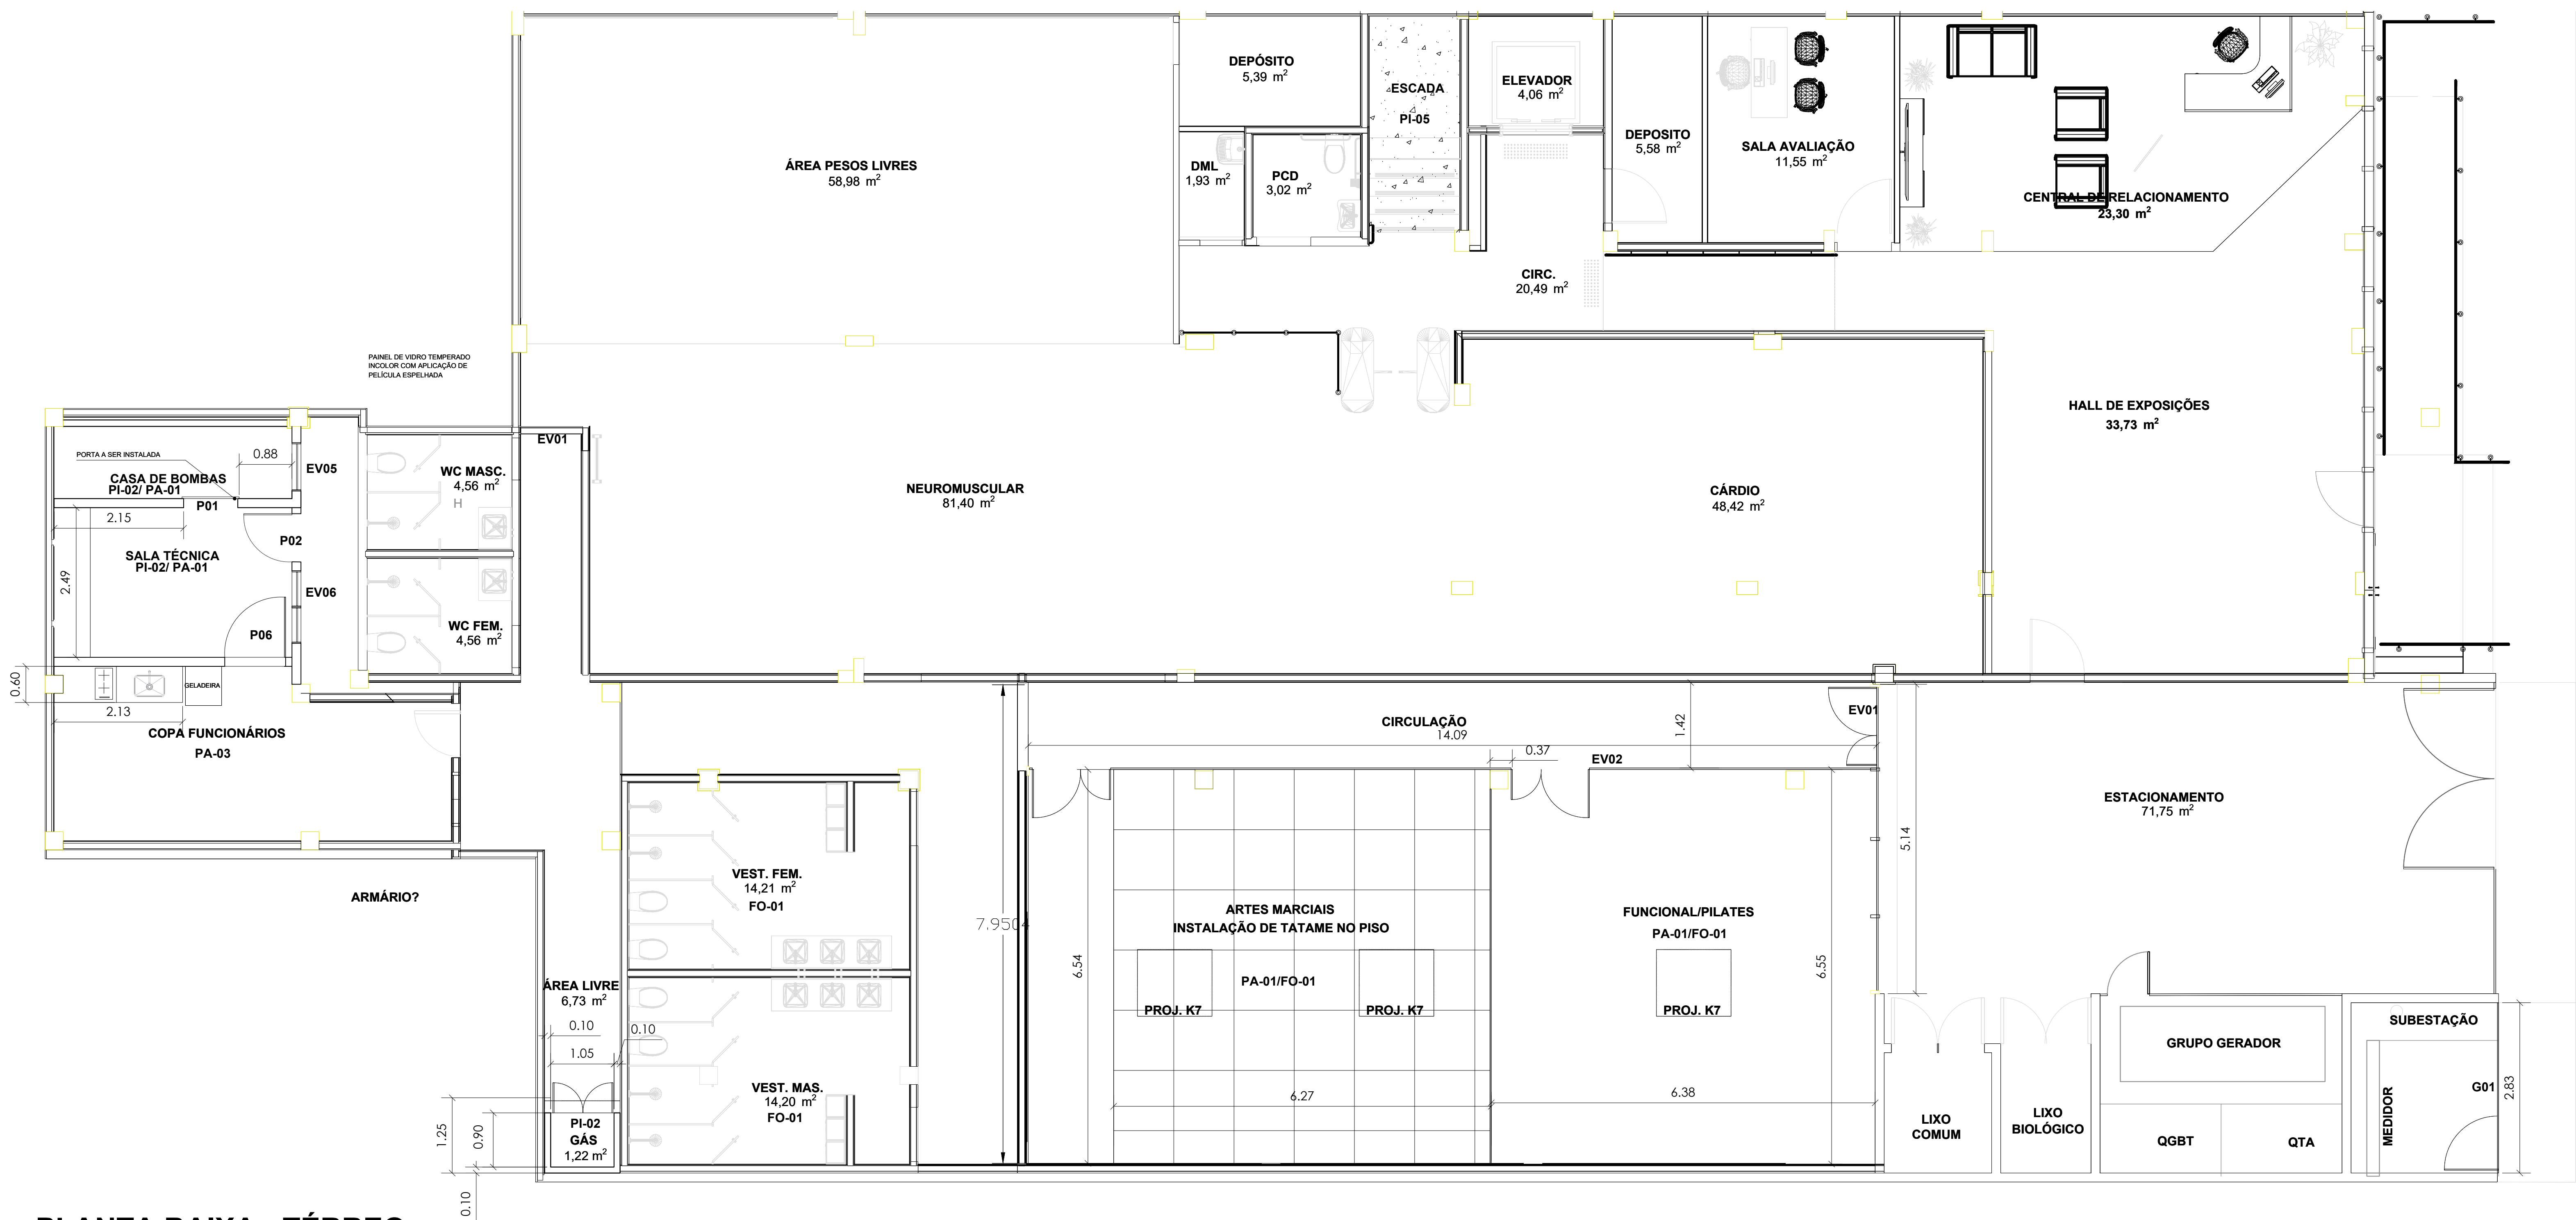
DEPÓSITO
5,39 $m^2$

ESCADA
PI-05

ELEVADOR
4,06 $m^2$

DEPOSITO
5,58 $m^2$

SALA AVALIAÇÃO
11,55 $m^2$

CENTRAL DE RELACIONAMENTO
23,30 $m^2$

ÁREA PESOS LIVRES
58,98 $m^2$

DML
1,93 $m^2$

PCD
3,02 $m^2$

CIRC.
20,49 $m^2$

PAINEL DE VIDRO TEMPERADO INCOLOR COM APLICAÇÃO DE PELÍCULA ESPELHADA

HALL DE EXPOSIÇÕES
33,73 $m^2$

PORTA A SER INSTALADA
0.88
CASA DE BOMBAS
PI-02/ PA-01
EV05
WC MASC.
4,56 $m^2$
EV01
P01
2.15
SALA TÉCNICA
PI-02/ PA-01
P02
2.49
EV06
P06
WC FEM.
4,56 $m^2$

NEUROMUSCULAR
81,40 $m^2$

CÁRDIO
48,42 $m^2$

0.60
GELADEIRA
2.13
COPA FUNCIONÁRIOS
PA-03

CIRCULAÇÃO
14.09
1.42
0.37
EV01
EV02

ESTACIONAMENTO
71,75 $m^2$

5.14

VEST. FEM.
14,21 $m^2$
FO-01

ARMÁRIO?

7.9504

ARTES MARCIAIS
INSTALAÇÃO DE TATAME NO PISO
PA-01/FO-01
PROJ. K7
PROJ. K7
6.54

FUNCIONAL/PILATES
PA-01/FO-01
PROJ. K7
6.55

ÁREA LIVRE
6,73 $m^2$
0.10
0.10
1.05

VEST. MAS.
14,20 $m^2$
FO-01

6.27
6.38

GRUPO GERADOR
SUBESTAÇÃO
LIXO COMUM
LIXO BIOLÓGICO
QGBT
QTA
MEDIDOR
G01
2.83

1.25
0.90
PI-02
GÁS
1,22 $m^2$
0.10

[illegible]